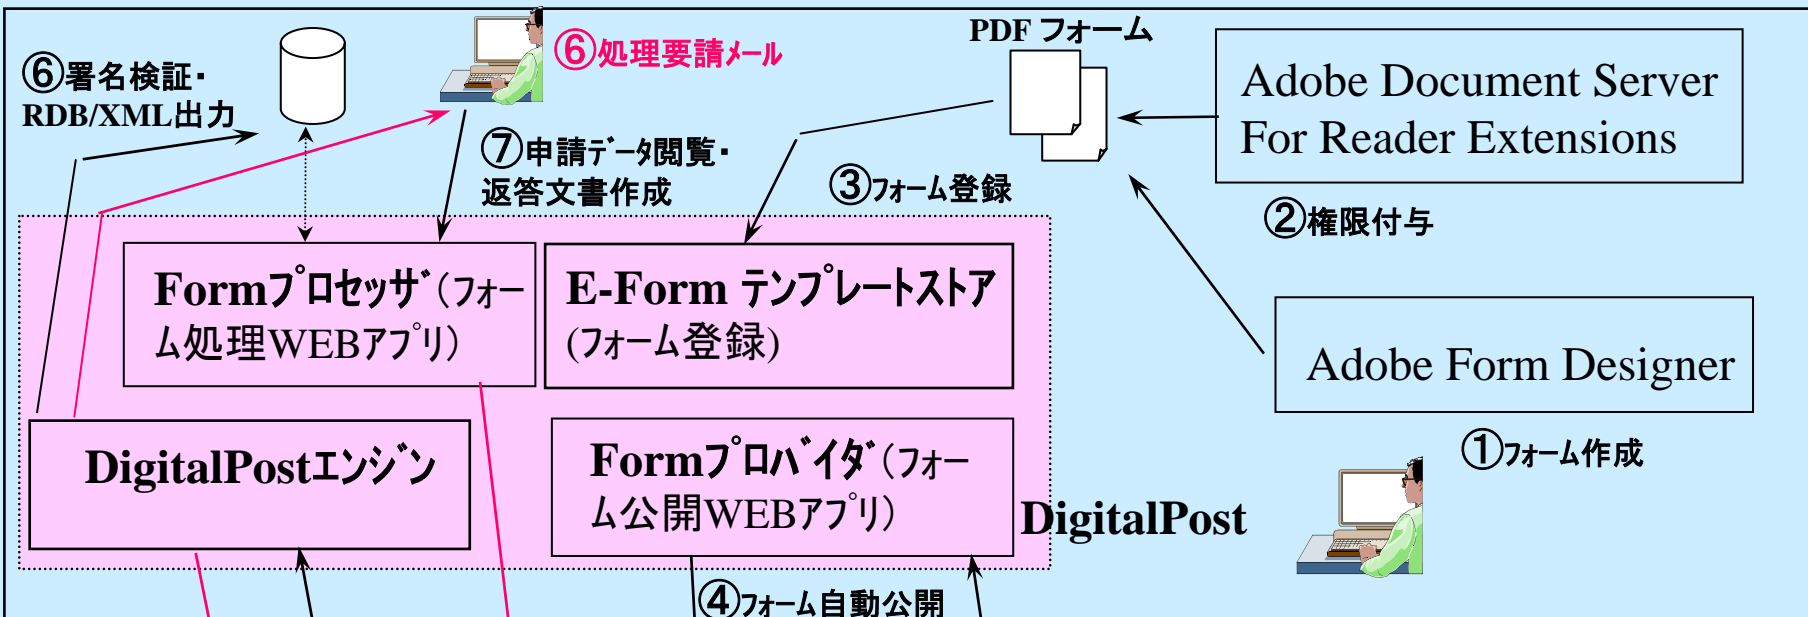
⑥署名検証・
RDB/XML出力

⑥処理要請メール

PDF フォーム

Adobe Document Server
For Reader Extensions

⑦申請データ閲覧・
返答文書作成

③フォーム登録

②権限付与

Formプロセッサ(フォーム処理WEBアプリ)

E-Form テンプレートストア
(フォーム登録)

Adobe Form Designer

①フォーム作成

DigitalPostエンジン

Formプロバイダ(フォーム公開WEBアプリ)

DigitalPost

④フォーム自動公開